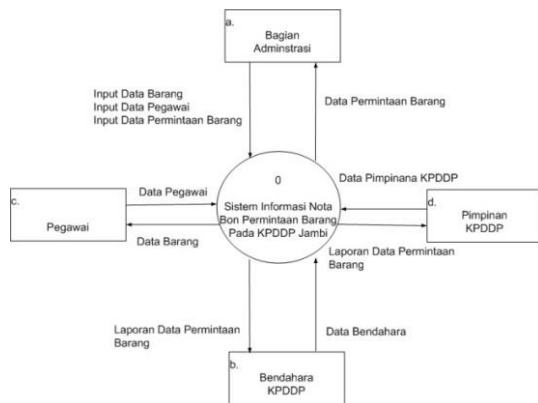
a.
Bagian Adminstrasi

Input Data Barang
Input Data Pegawai
Input Data Permintaan Barang

Data Permintaan Barang

0
Sistem Informasi Nota Bon Permintaan Barang Pada KPDDP Jambi

Data Pimpinana KPDDP

c.
Pegawai

Data Pegawai

Data Barang

d.
Pimpinan KPDDP

Laporan Data Permintaan Barang

Laporan Data Permintaan Barang

Data Bendahara

b.
Bendahara KPDDP